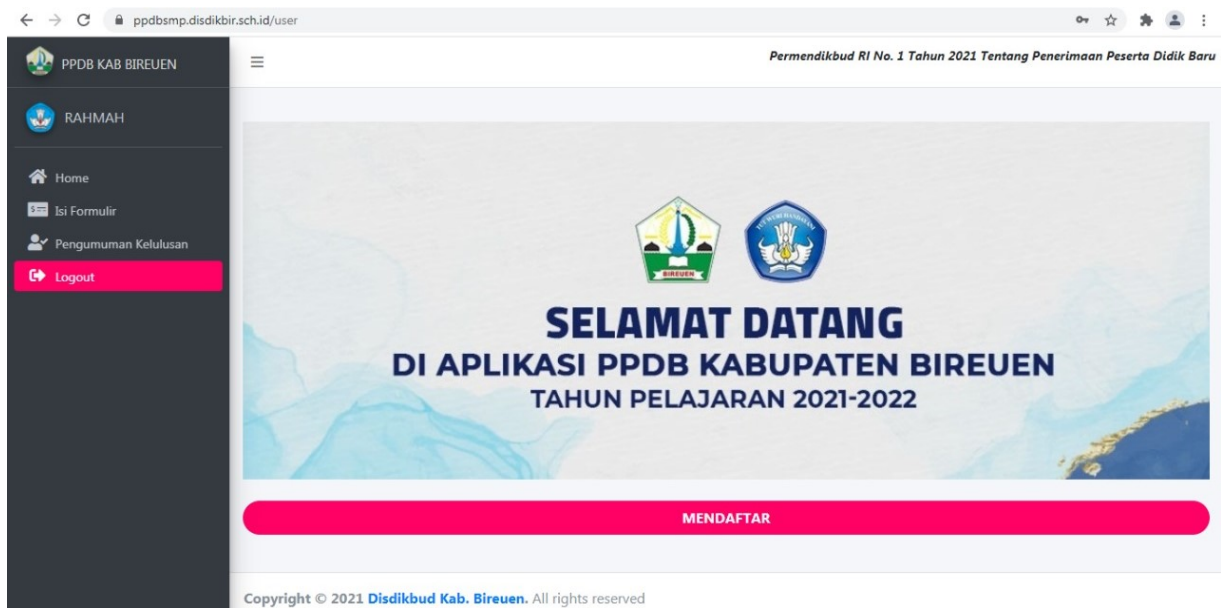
ppdbsmp.disdikbir.sch.id/user

PPDB KAB BIREUEN

RAHMAH

Home
Isi Formulir
Pengumuman Kelulusan
Logout

Permendikbud RI No. 1 Tahun 2021 Tentang Penerimaan Peserta Didik Baru

BIREUEN

SELAMAT DATANG
DI APLIKASI PPDB KABUPATEN BIREUEN
TAHUN PELAJARAN 2021-2022

MENDAFTAR

Copyright © 2021 Disdikbud Kab. Bireuen. All rights reserved